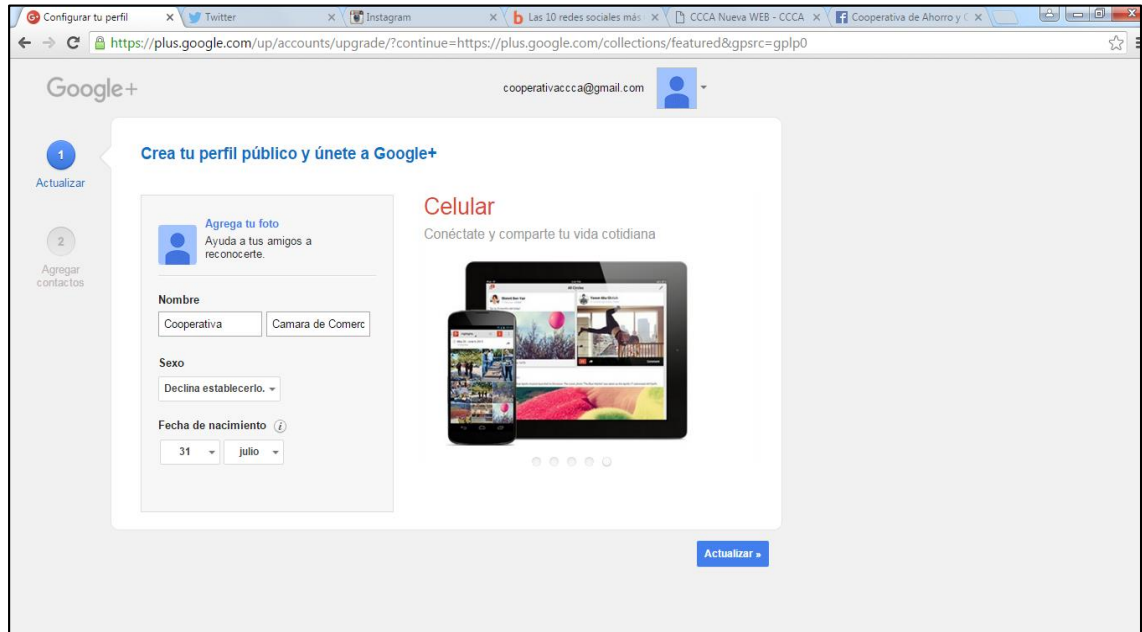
Configurar tu perfil ×
Twitter ×
Instagram ×
Las 10 redes sociales más ×
CCCA Nueva WEB - CCCA ×
Cooperativa de Ahorro y C ×

https://plus.google.com/up/accounts/upgrade/?continue=https://plus.google.com/collections/featured&gpsrc=gplp0

Google+

cooperativaccca@gmail.com

1
Actualizar

2
Agregar contactos

Crea tu perfil público y únete a Google+

Agrega tu foto
Ayuda a tus amigos a reconocerte.

Nombre
Cooperativa
Camara de Comerc

Sexo
Declina establecerlo.

Fecha de nacimiento
31
julio

Celular
Conéctate y comparte tu vida cotidiana

Actualizar »